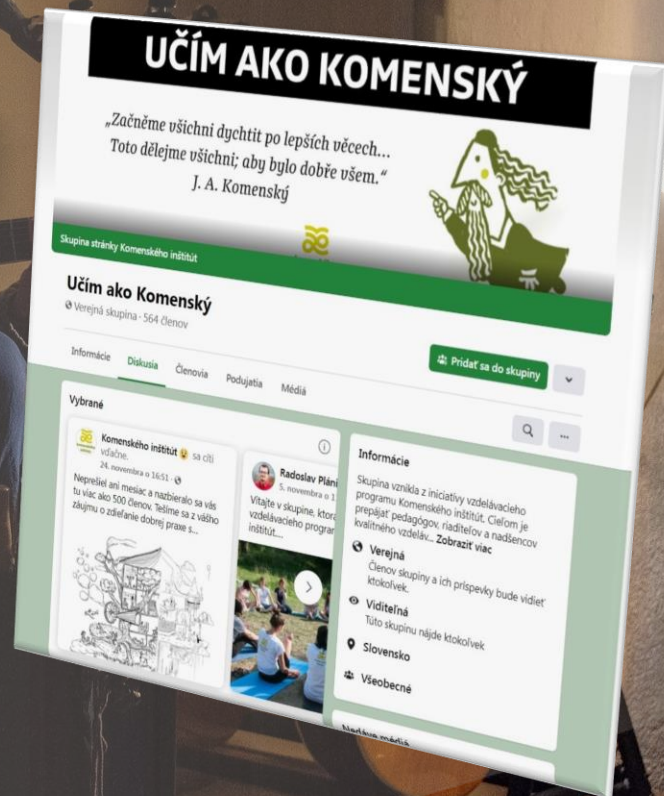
UČÍM AKO KOMENSKÝ

„Začněme všichni dychtit po lepších věcech... Toto dělejme všichni; aby bylo dobře všem."
J. A. Komenský

Skupina stránky Komenského inštitút

Učím ako Komenský
Verejná skupina · 564 členov

Informácie Diskusia Členovia Podujatia Médiá

Pridať sa do skupiny

Vybrané

Komenského inštitút sa cíti vďačne.
24. novembra o 16:51 ·
Neprešiel ani mesiac a nazbieralo sa vás tu viac ako 500 členov. Tešíme sa z vášho záujmu o zdieľanie dobrej praxe s...

Radoslav Pláni
5. novembra o 1
Vitajte v skupine, ktorá vzdelávacieho progra inštitút...

Informácie
Skupina vznikla z iniciatívy vzdelávacieho programu Komenského inštitút. Cieľom je prepájať pedagógov, riaditeľov a nadšencov kvalitného vzdeláv... Zobraziť viac

Verejná
Členov skupiny a ich príspevky bude vidieť ktokoľvek.

Viditeľná
Túto skupinu nájde ktokoľvek

Slovensko

Všeobecné

Nedávne médiá